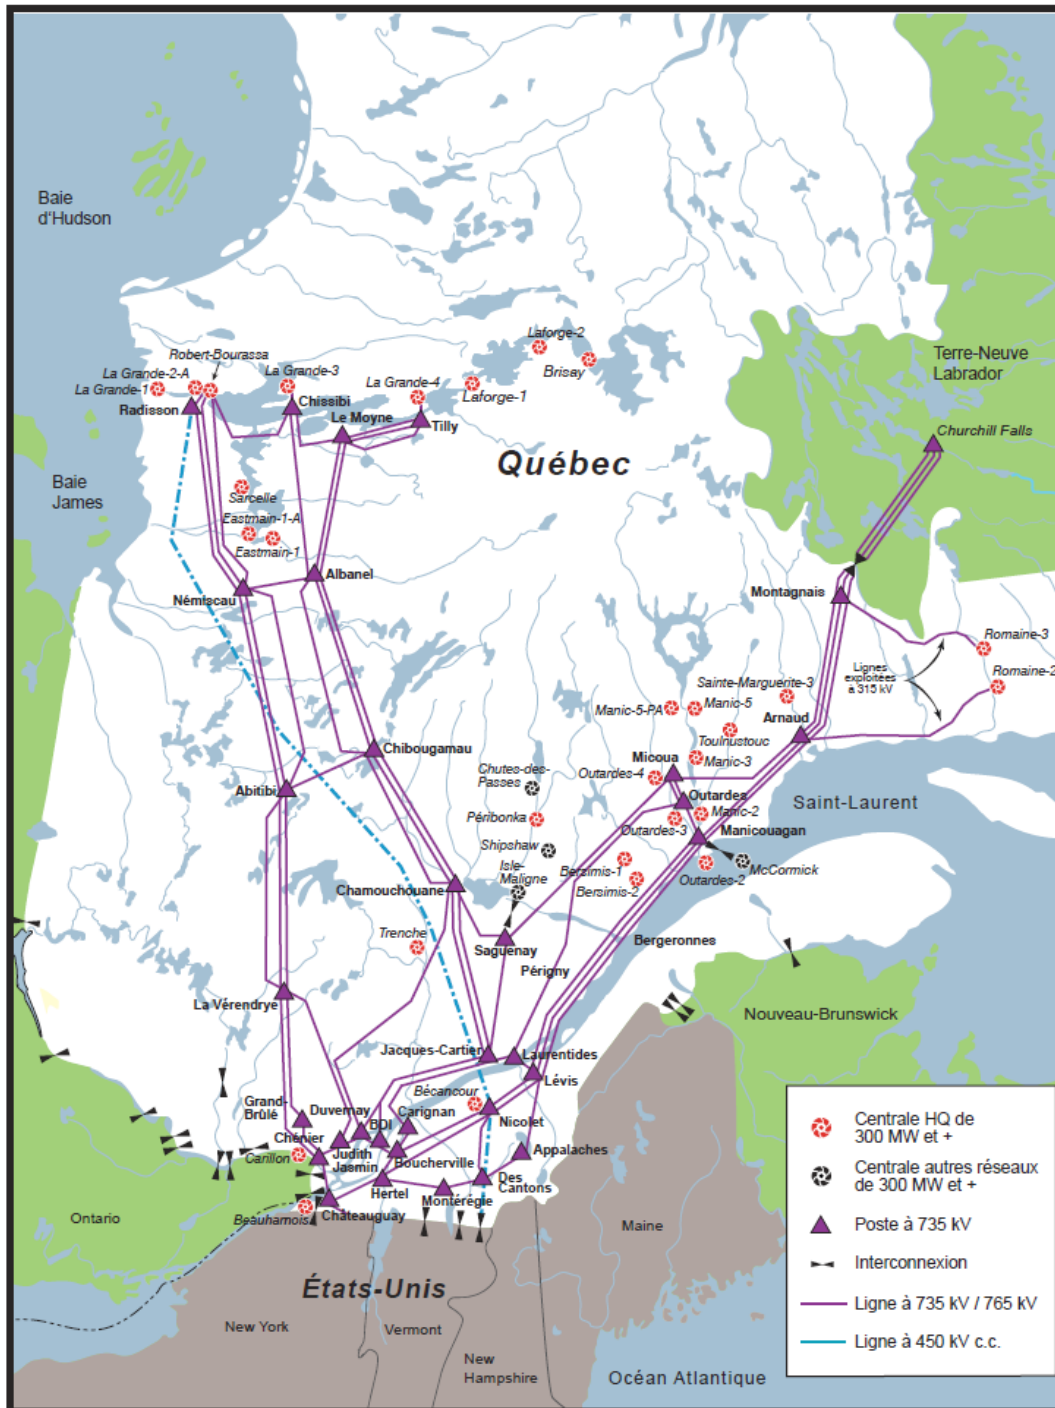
Baie d'Hudson

Baie James

Terre-Neuve Labrador

Churchill Falls

Québec

Laforge-2
Brisay
Laforge-1
La Grande-4
Robert-Bourassa
La Grande-3
La Grande-2-A
La Grande-1
Radisson
Chissibi
Le Moyne
Tilly
Sarcelle
Eastmain-1-A
Eastmain-1
Némiscau
Albanel
Montagnais
Romaine-3
Romaine-2
Lignes exploitées à 315 kV
Sainte-Marguerite-3
Manic-5-PA
Manic-5
Arnaud
Toulnustouc
Manic-3
Micoua
Outardes-4
Chibougamau
Chutes-des-Passes
Abitibi
Péribonka
Outardes
Manic-2
Saint-Laurent
Outardes-3
Manicouagan
Shipshaw
Isle-Maligne
Bersimis-1
Bersimis-2
McCormick
Outardes-2
Chamouchouane
Trenche
Saguenay
Périgny
Bergeronnes
La Vérendrye
Nouveau-Brunswick
Jacques-Cartier
Laurentides
Lévis
Bécancour
Grand-Brûlé
Duvernay
Carignan
Nicolet
BDI
Chénier
Judith Jasmin
Boucherville
Appalaches
Carillon
Hertel
Des Cantons
Montérégie
Ontario
Beauharnois
Châteauguay
Maine
États-Unis
New York
Vermont
New Hampshire
Océan Atlantique

Centrale HQ de 300 MW et +
Centrale autres réseaux de 300 MW et +
Poste à 735 kV
Interconnexion
Ligne à 735 kV / 765 kV
Ligne à 450 kV c.c.